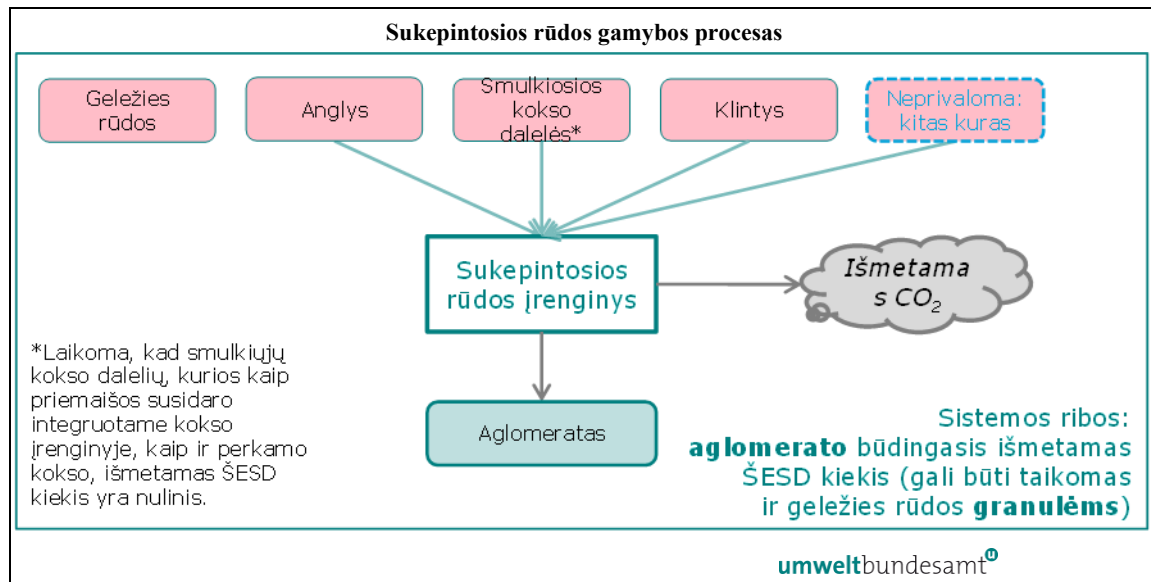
Sukepintosios rūdos gamybos procesas

Geležies rūdos

Anglys

Smulkiosios kokso dalelės*

Klintys

Neprivaloma: kitas kuras

Sukepintosios rūdos įrenginys

Išmetama s $CO_2$

*Laikoma, kad smulkiųjų kokso dalelių, kurios kaip priemaišos susidaro integruotame kokso įrenginyje, kaip ir perkamo kokso, išmetamas ŠESD kiekis yra nulinis.

Aglomeratas

Sistemos ribos: **aglomerato** būdingasis išmetamas ŠESD kiekis (gali būti taikomas ir geležies rūdos **granulėms**)

umweltbundesamt